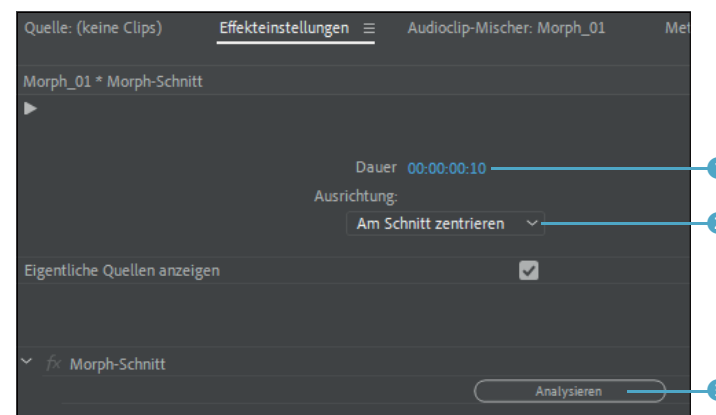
Quelle: (keine Clips) Effekteinstellungen ≡ Audioclip-Mischer: Morph_01 Met

Morph_01 * Morph-Schnitt

Dauer 00:00:00:10

Ausrichtung:

Am Schnitt zentrieren

Eigentliche Quellen anzeigen

fx Morph-Schnitt

Analysieren